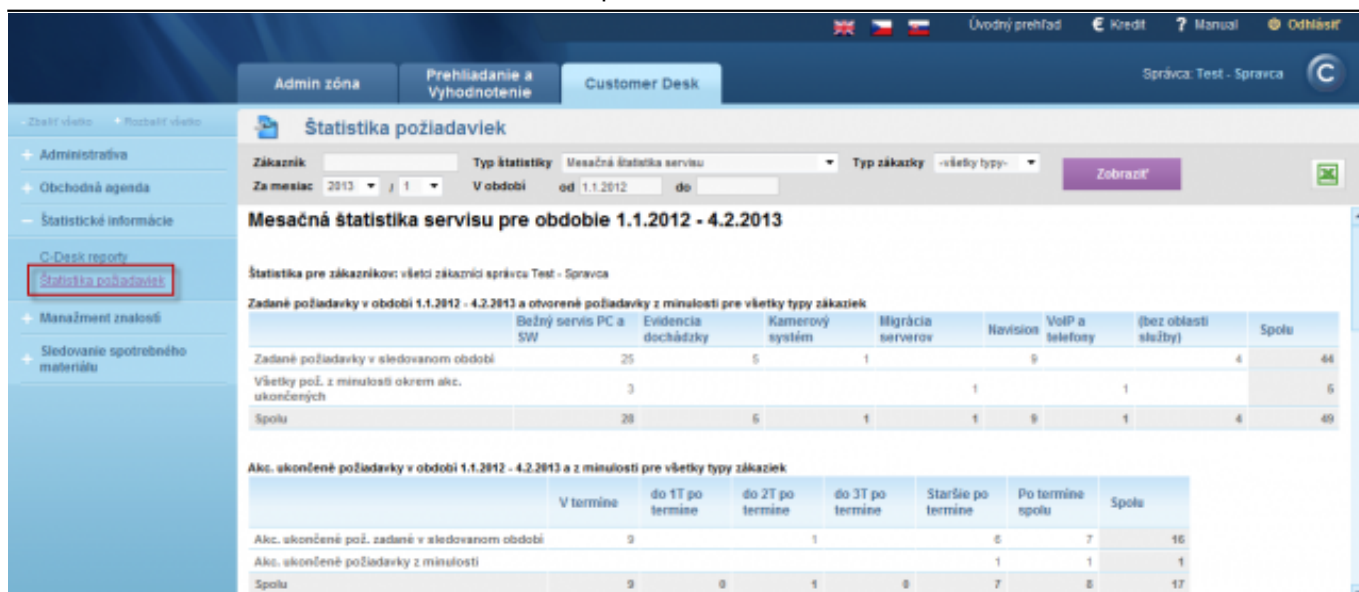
Úvodný prehľad € Kredit ? Manual Odhlásiť

Admin zóna | Prehliadanie a Vyhodnotenie | Customer Desk

Správca: Test - Spravca

Zbaliť všetko Rozbaliť všetko

Administratíva
Obchodná agenda
Štatistické informácie
C-Desk reporty
Štatistika požiadaviek
Manažment znalostí
Sledovanie spotrebného materiálu

Štatistika požiadaviek

Zákazník | Typ štatistiky Mesačná štatistika servisu | Typ zákazky -všetky typy- | Zobraziť
Za mesiac 2013 / 1 | V období od 1.1.2012 do

Mesačná štatistika servisu pre obdobie 1.1.2012 - 4.2.2013

Štatistika pre zákazníkov: všetci zákazníci správcu Test - Spravca

Zadané požiadavky v období 1.1.2012 - 4.2.2013 a otvorené požiadavky z minulosti pre všetky typy zákaziek

| | Bežný servis PC a SW | Evidencia dochádzky | Kamerový systém | Migrácia serverov | Navision | VoIP a telefony | (bez oblasti služby) | Spolu |
|---|---|---|---|---|---|---|---|---|
| Zadané požiadavky v sledovanom období | 25 | 5 | 1 | | 9 | | 4 | 44 |
| Všetky pož. z minulosti okrem akc. ukončených | 3 | | | 1 | | 1 | | 5 |
| Spolu | 28 | 5 | 1 | 1 | 9 | 1 | 4 | 49 |

Akc. ukončené požiadavky v období 1.1.2012 - 4.2.2013 a z minulosti pre všetky typy zákaziek

| | V termíne | do 1T po termíne | do 2T po termíne | do 3T po termíne | Staršie po termíne | Po termíne spolu | Spolu |
|---|---|---|---|---|---|---|---|
| Akc. ukončené pož. zadané v sledovanom období | 9 | | 1 | | 6 | 7 | 16 |
| Akc. ukončené požiadavky z minulosti | | | | | 1 | 1 | 1 |
| Spolu | 9 | 0 | 1 | 0 | 7 | 8 | 17 |